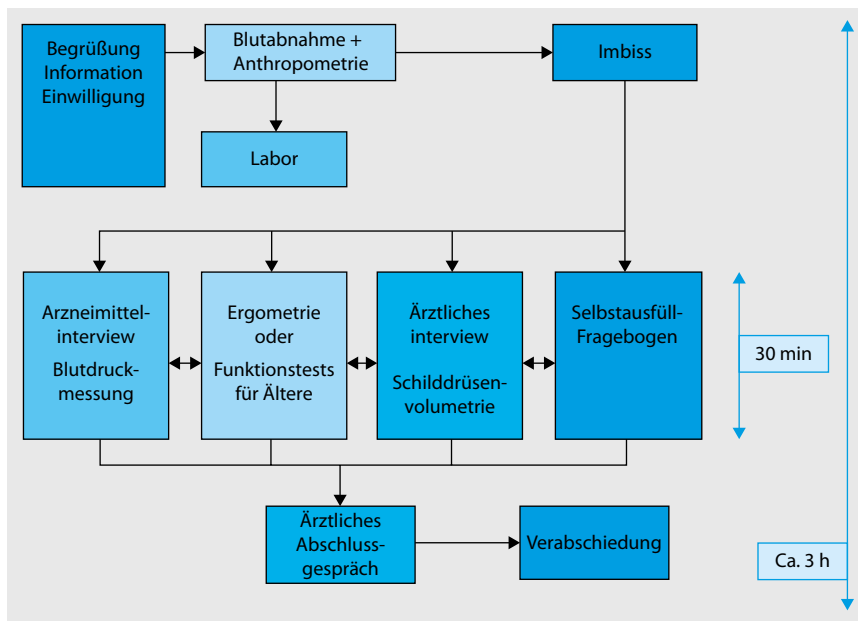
Begrüßung
Information
Einwilligung

Blutabnahme + Anthropometrie

Imbiss

Labor

Arzneimittelinterview

Blutdruckmessung

Ergometrie oder Funktionstests für Ältere

Ärztliches interview

Schilddrüsenvolumetrie

Selbstausfüll-Fragebogen

30 min

Ärztliches Abschlussgespräch

Verabschiedung

Ca. 3 h